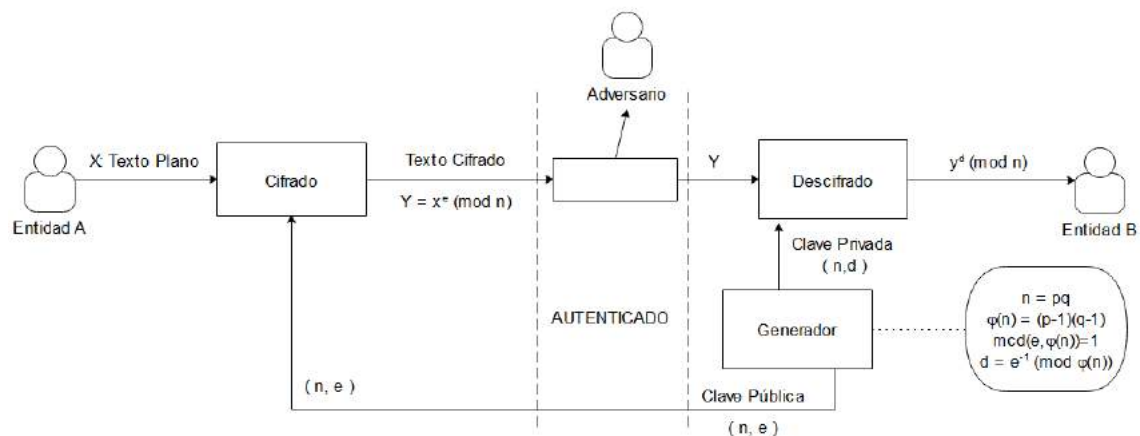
Adversario

X: Texto Plano

Cifrado

Texto Cifrado

$Y = x^e \pmod{n}$

Y

Descifrado

$y^d \pmod{n}$

Entidad A

Entidad B

Clave Privada

( n,d )

AUTENTICADO

Generador

$n = pq$
$\varphi(n) = (p-1)(q-1)$
$mcd(e,\varphi(n))=1$
$d = e^{-1} \pmod{\varphi(n)}$

( n, e )

Clave Pública

( n, e )